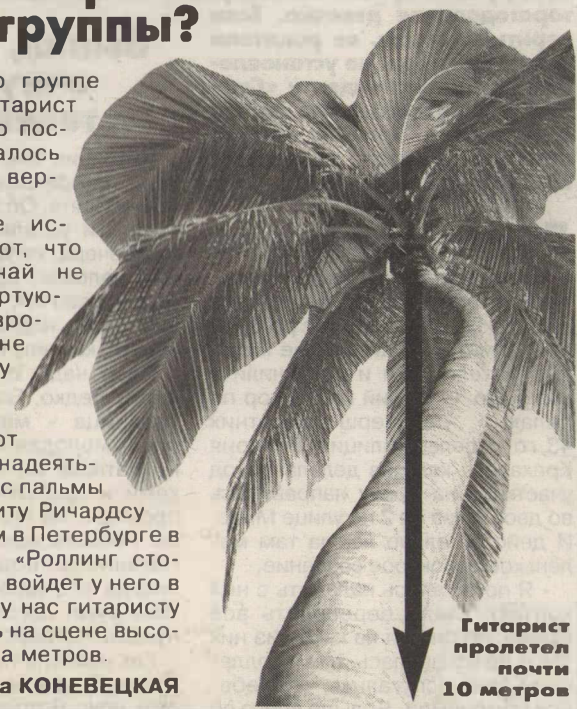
группы?

о группе
тарист
о пос-
алось
вер-

е ис-
от, что
чай не
ртую-
вро-
не
у

от
надеять-
с пальмы
иту Ричардсу
и в Петербурге в
«Роллинг сто-
войдет у него в
у нас гитаристу
ь на сцене высо-
а метров.
а КОНЕВЕЦКАЯ

Гитарист пролетел почти 10 метров